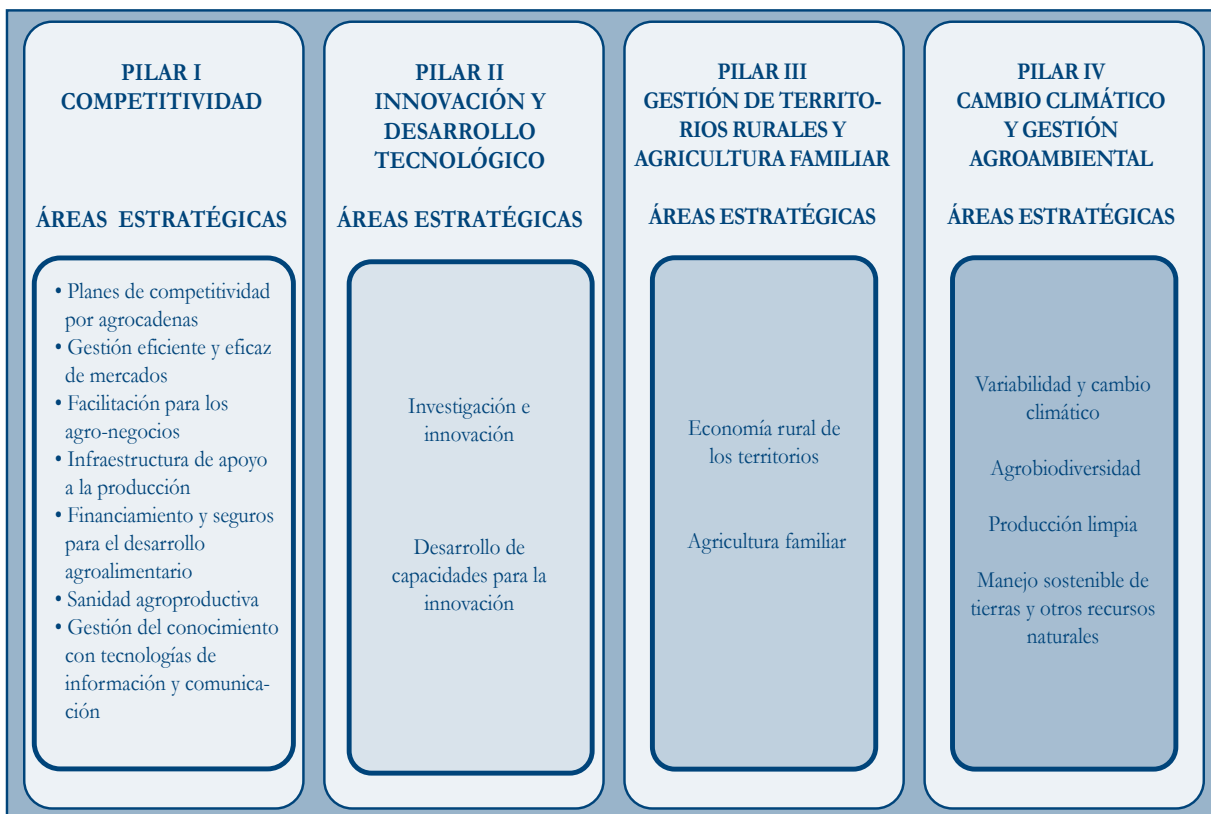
PILAR I
COMPETITIVIDAD

ÁREAS ESTRATÉGICAS

• Planes de competitividad por agrocadenas
• Gestión eficiente y eficaz de mercados
• Facilitación para los agro-negocios
• Infraestructura de apoyo a la producción
• Financiamiento y seguros para el desarrollo agroalimentario
• Sanidad agroproductiva
• Gestión del conocimiento con tecnologías de información y comunicación

PILAR II
INNOVACIÓN Y DESARROLLO TECNOLÓGICO

ÁREAS ESTRATÉGICAS

Investigación e innovación

Desarrollo de capacidades para la innovación

PILAR III
GESTIÓN DE TERRITORIOS RURALES Y AGRICULTURA FAMILIAR

ÁREAS ESTRATÉGICAS

Economía rural de los territorios

Agricultura familiar

PILAR IV
CAMBIO CLIMÁTICO Y GESTIÓN AGROAMBIENTAL

ÁREAS ESTRATÉGICAS

Variabilidad y cambio climático

Agrobiodiversidad

Producción limpia

Manejo sostenible de tierras y otros recursos naturales